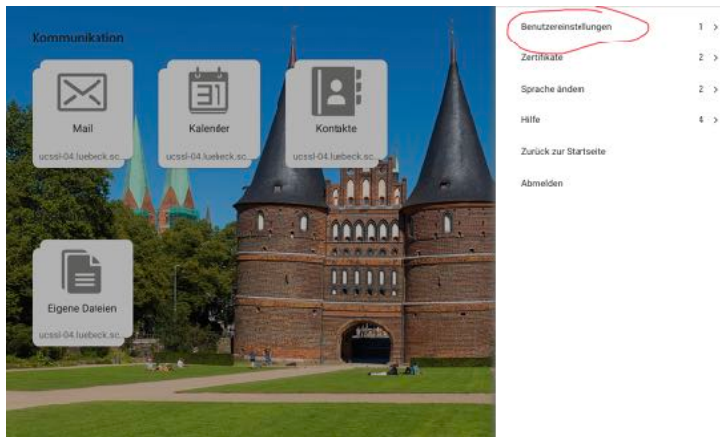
Kommunikation

Mail
ucssl-04.luebeck.sc...

Kalender
ucssl-04.luebeck.sc...

Kontakte
ucssl-04.luebeck.sc...

Eigene Dateien
ucssl-04.luebeck.sc...

Benutzereinstellungen 1 >
Zertifikate 2 >
Sprache ändern 2 >
Hilfe 4 >
Zurück zur Startseite
Abmelden